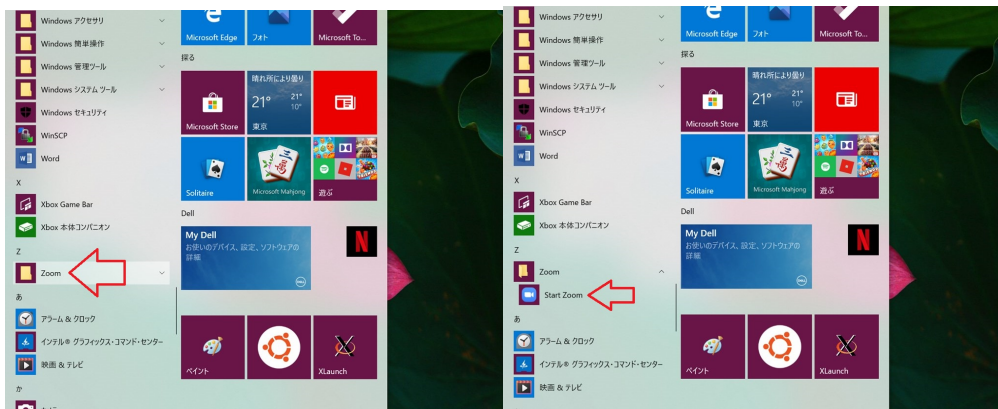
Windows アクセサリ
Windows 簡単操作
Windows 管理ツール
Windows システム ツール
Windows セキュリティ
WinSCP
Word
X
Xbox Game Bar
Xbox 本体コンパニオン
Z
Zoom
あ
アラーム & クロック
インテル® グラフィックス・コマンド・センター
映画 & テレビ
か

Microsoft Edge
フォト
Microsoft To...
探る
Microsoft Store
晴れ所により曇り
21°
21°
10°
東京
Solitaire
Microsoft Mahjong
遊ぶ
Dell
My Dell
お使いのデバイス、設定、ソフトウェアの詳細
ペイント
XLaunch

Windows アクセサリ
Windows 簡単操作
Windows 管理ツール
Windows システム ツール
Windows セキュリティ
WinSCP
Word
X
Xbox Game Bar
Xbox 本体コンパニオン
Z
Zoom
Start Zoom
あ
アラーム & クロック
インテル® グラフィックス・コマンド・センター
映画 & テレビ

Microsoft Edge
フォト
Microsoft To...
探る
Microsoft Store
晴れ所により曇り
21°
21°
10°
東京
Solitaire
Microsoft Mahjong
遊ぶ
Dell
My Dell
お使いのデバイス、設定、ソフトウェアの詳細
ペイント
XLaunch